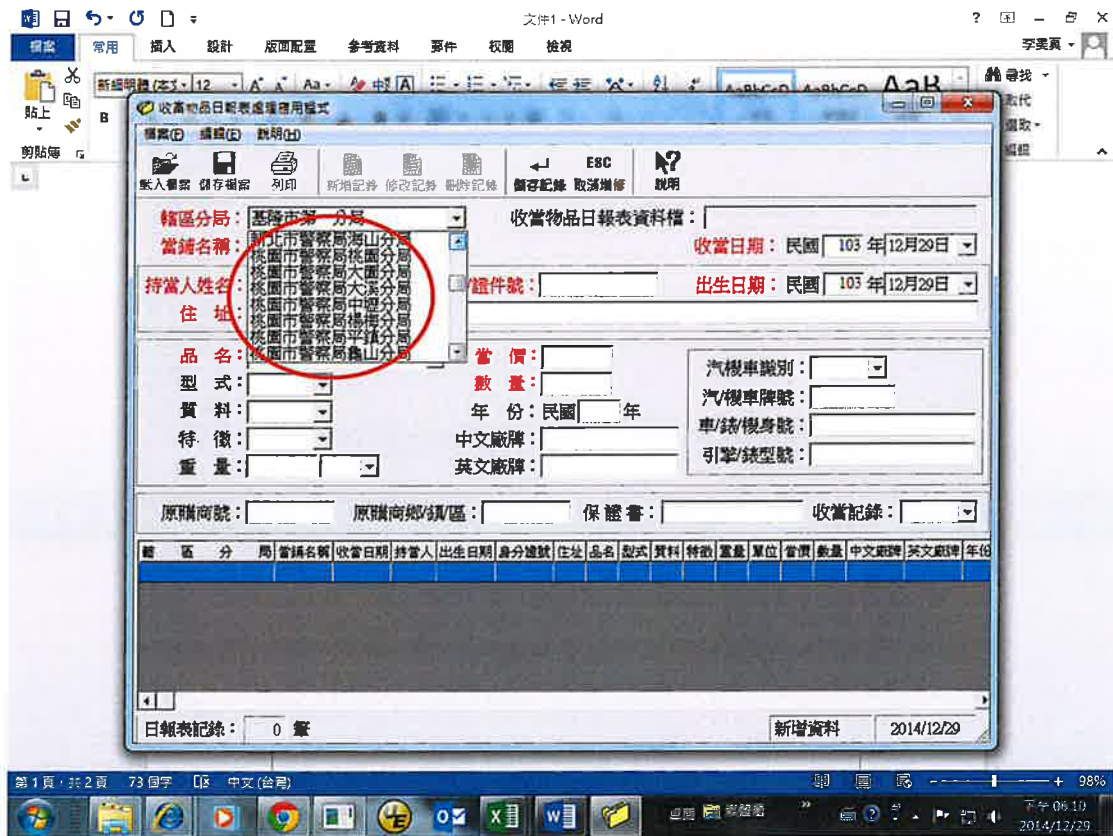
文件1 - Word

? 
檔案 常用 插入 設計 版面配置 參考資料 郵件 校閱 檢視
李美真

貼上
剪貼簿
新細明體 (本文) 12
AaBbCcD AaBbCcD AaB
尋找
取代
選取
編輯

收當物品日報表處理應用程式
檔案(F) 編輯(E) 說明(H)
載入檔案 儲存檔案 列印 新增記錄 修改記錄 刪除記錄 儲存記錄 ESC 取消增修 說明

轄區分局：基隆市第一分局
收當物品日報表資料檔：
當舖名稱：
新北市警察局海山分局
桃園市警察局桃園分局
桃園市警察局大園分局
桃園市警察局大溪分局
桃園市警察局中壢分局
桃園市警察局楊梅分局
桃園市警察局平鎮分局
桃園市警察局龜山分局
收當日期：民國 103 年 12月29日
持當人姓名：
證件號：
出生日期：民國 103 年 12月29日
住址：

品名：
型式：
質料：
特徵：
重量：
當價：
數量：
年份：民國 年
中文廠牌：
英文廠牌：
汽機車識別：
汽/機車牌號：
車/錶/機身號：
引擎/錶型號：

原購商號：
原購商鄉/鎮/區：
保證書：
收當記錄：

| 轄區分局 | 當舖名稱 | 收當日期 | 持當人 | 出生日期 | 身分證號 | 住址 | 品名 | 型式 | 質料 | 特徵 | 重量 | 單位 | 當價 | 數量 | 中文廠牌 | 英文廠牌 | 年份 |
|---|---|---|---|---|---|---|---|---|---|---|---|---|---|---|---|---|---|

日報表記錄： 0 筆
新增資料 2014/12/29

第1頁，共2頁 73個字 中文(台灣)
98%
桌面 
下午 06:10
2014/12/29